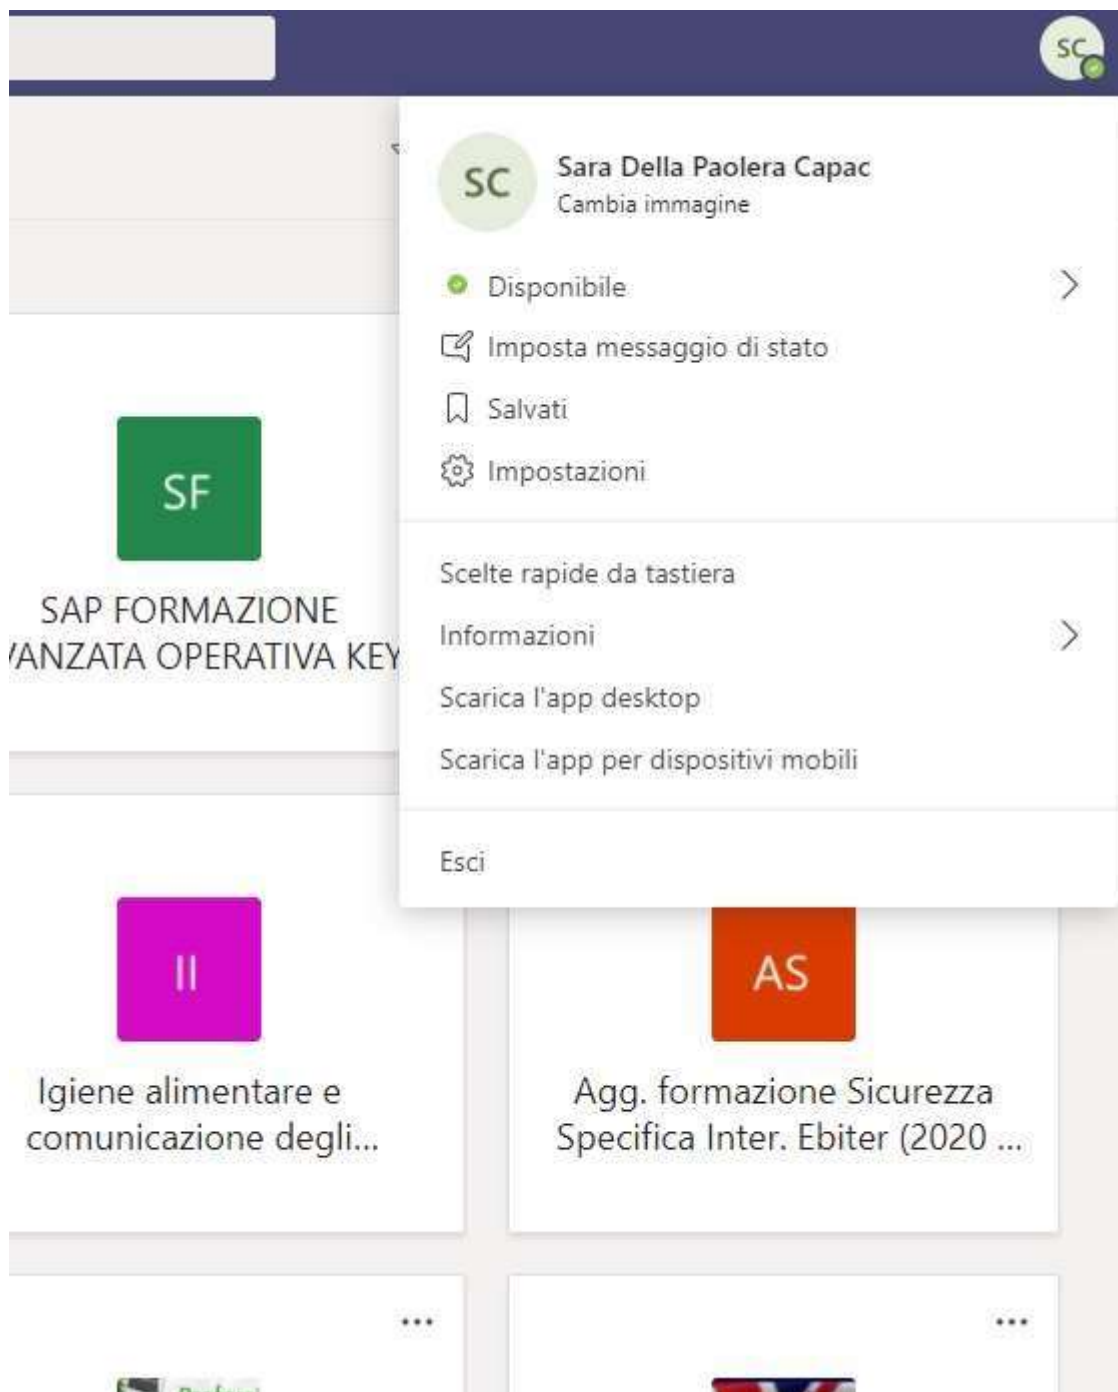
SC

SC
Sara Della Paolera Capac
Cambia immagine

Disponibile
Imposta messaggio di stato
Salvati
Impostazioni

Scelte rapide da tastiera
Informazioni
Scarica l'app desktop
Scarica l'app per dispositivi mobili

Esci

SF
SAP FORMAZIONE 'ANZATA OPERATIVA KEY

II
Igiene alimentare e comunicazione degli...

AS
Agg. formazione Sicurezza Specifica Inter. Ebiter (2020 ...

...

...